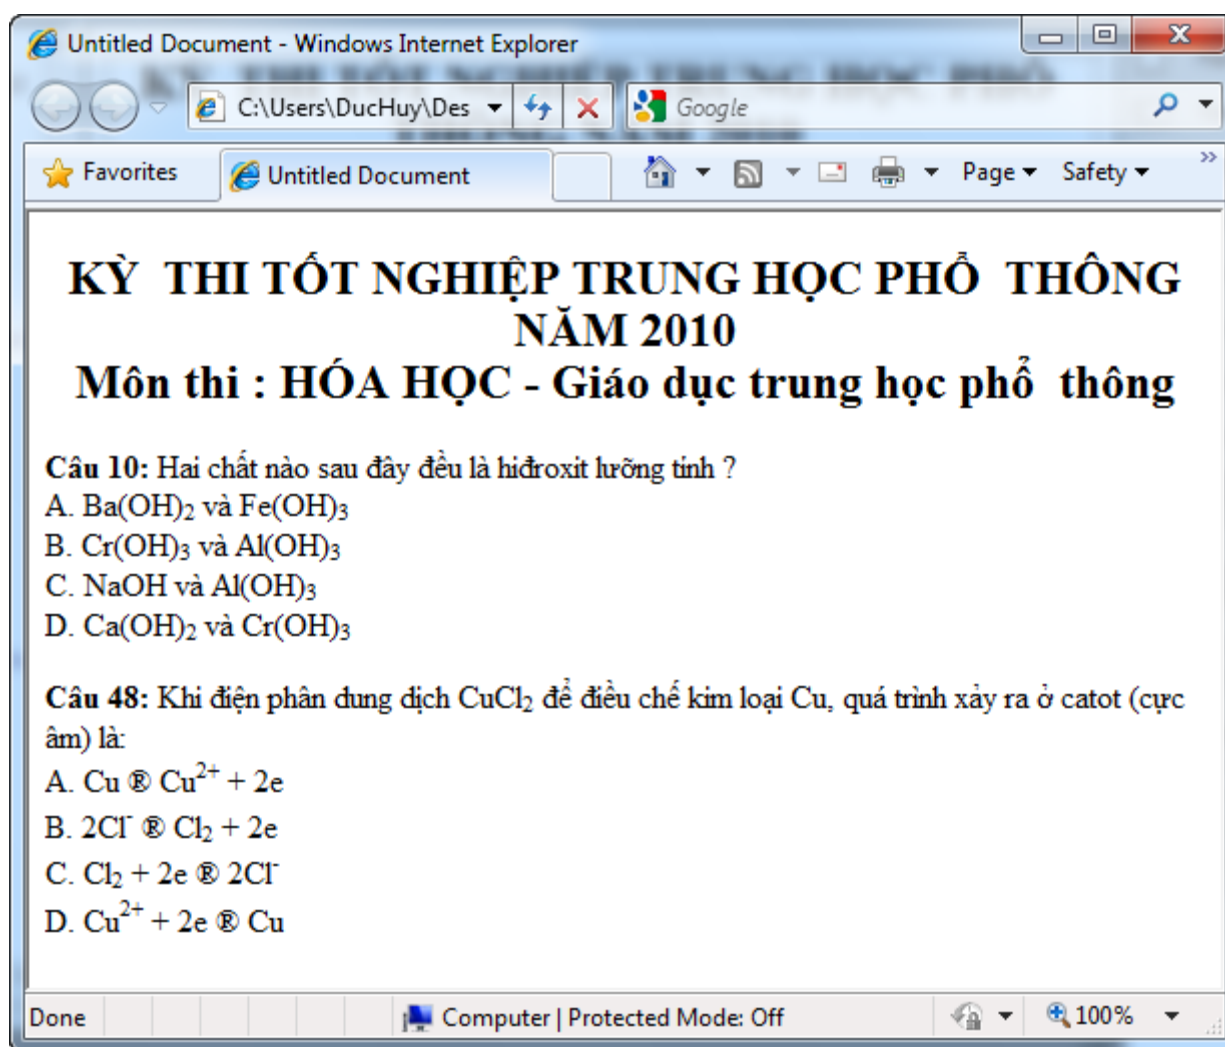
Untitled Document - Windows Internet Explorer

C:\Users\DucHuy\Des

Google

Favorites

Untitled Document

Page ▾ Safety ▾

KỲ THI TỐT NGHIỆP TRUNG HỌC PHỔ THÔNG NĂM 2010
Môn thi : HÓA HỌC - Giáo dục trung học phổ thông

**Câu 10:** Hai chất nào sau đây đều là hiđroxit lưỡng tính ?
A. $Ba(OH)_2$ và $Fe(OH)_3$
B. $Cr(OH)_3$ và $Al(OH)_3$
C. NaOH và $Al(OH)_3$
D. $Ca(OH)_2$ và $Cr(OH)_3$

**Câu 48:** Khi điện phân dung dịch $CuCl_2$ để điều chế kim loại Cu, quá trình xảy ra ở catot (cực âm) là:
A. Cu ® $Cu^{2+}$ + 2e
B. $2Cl^-$ ® $Cl_2$ + 2e
C. $Cl_2$ + 2e ® $2Cl^-$
D. $Cu^{2+}$ + 2e ® Cu

Done

Computer | Protected Mode: Off

100%